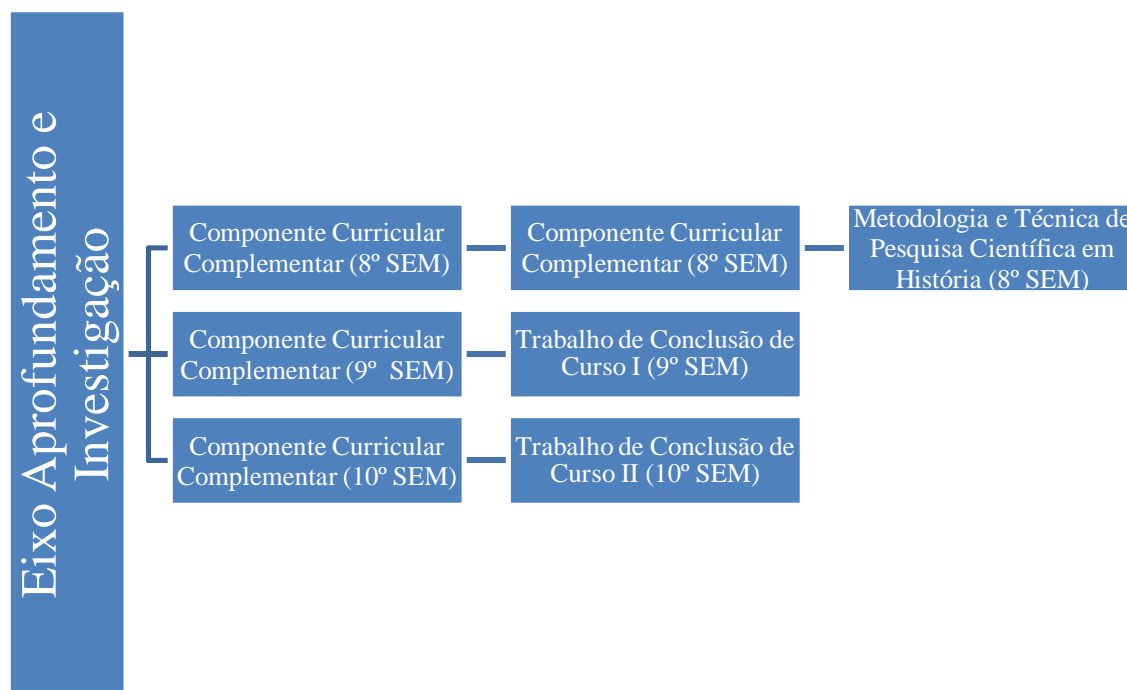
Eixo Aprofundamento e Investigação

Componente Curricular Complementar (8º SEM)

Componente Curricular Complementar (8º SEM)

Metodologia e Técnica de Pesquisa Científica em História (8º SEM)

Componente Curricular Complementar (9º SEM)

Trabalho de Conclusão de Curso I (9º SEM)

Componente Curricular Complementar (10º SEM)

Trabalho de Conclusão de Curso II (10º SEM)